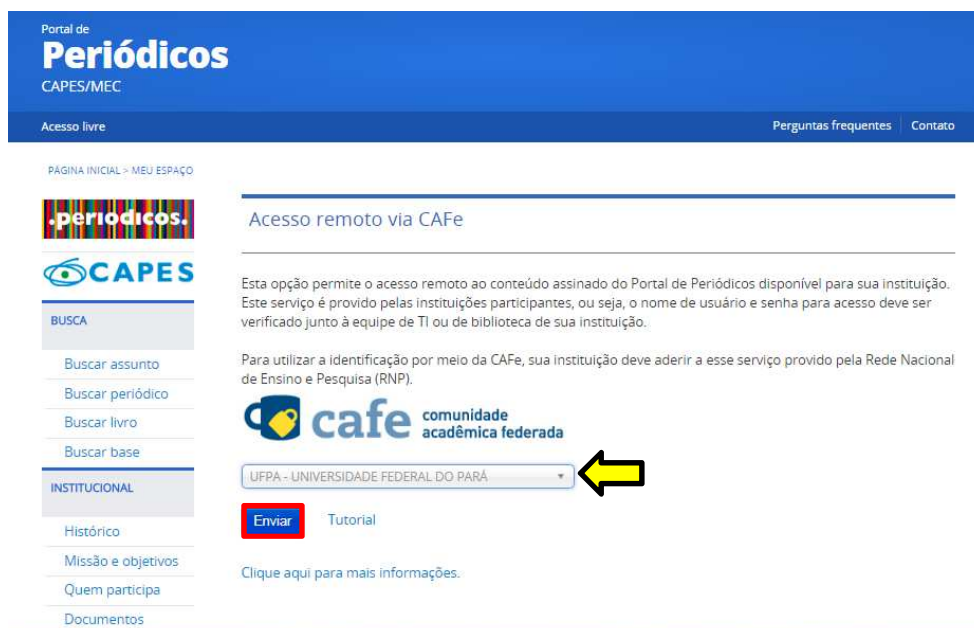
Portal de
Periódicos
CAPES/MEC

Acesso livre

Perguntas frequentes | Contato

PÁGINA INICIAL > MEU ESPAÇO

.periodicos.

CAPES

BUSCA

Buscar assunto
Buscar periódico
Buscar livro
Buscar base

INSTITUCIONAL

Histórico
Missão e objetivos
Quem participa
Documentos

Acesso remoto via CAFe

Esta opção permite o acesso remoto ao conteúdo assinado do Portal de Periódicos disponível para sua instituição. Este serviço é provido pelas instituições participantes, ou seja, o nome de usuário e senha para acesso deve ser verificado junto à equipe de TI ou de biblioteca de sua instituição.

Para utilizar a identificação por meio da CAFe, sua instituição deve aderir a esse serviço provido pela Rede Nacional de Ensino e Pesquisa (RNP).

cafe comunidade acadêmica federada

UFPA - UNIVERSIDADE FEDERAL DO PARÁ

Enviar Tutorial

Clique aqui para mais informações.